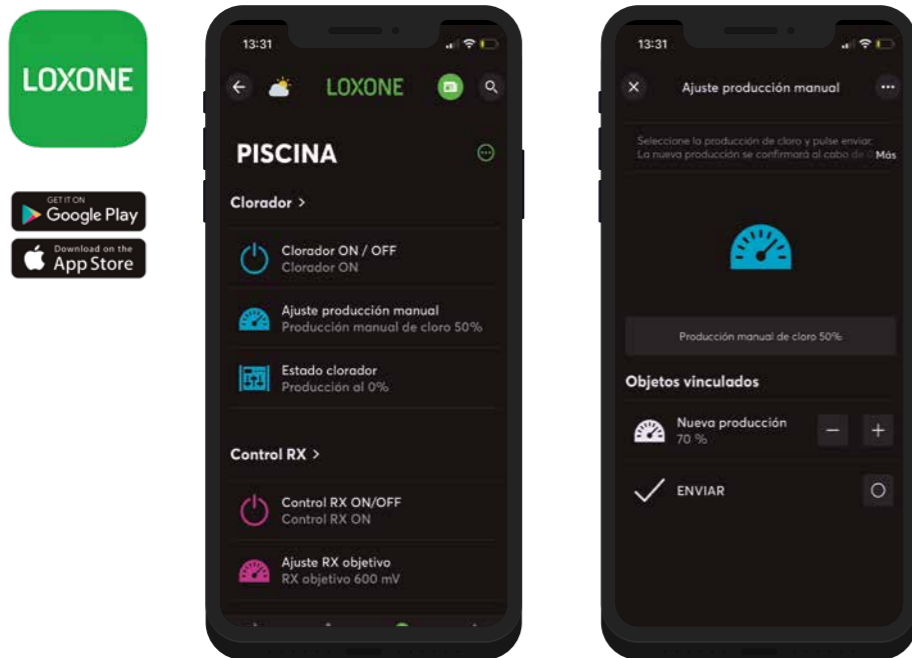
LOXONE

GET IT ON
Google Play

Download on the
App Store

13:31

LOXONE

PISCINA

Clorador >

Clorador ON / OFF
Clorador ON

Ajuste producción manual
Producción manual de cloro 50%

Estado clorador
Producción al 0%

Control RX >

Control RX ON/OFF
Control RX ON

Ajuste RX objetivo
RX objetivo 600 mV

13:31

Ajuste producción manual

Seleccione la producción de cloro y pulse enviar. La nueva producción se confirmará al cabo de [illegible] Más

Producción manual de cloro 50%

Objetos vinculados

Nueva producción
70 %

ENVIAR